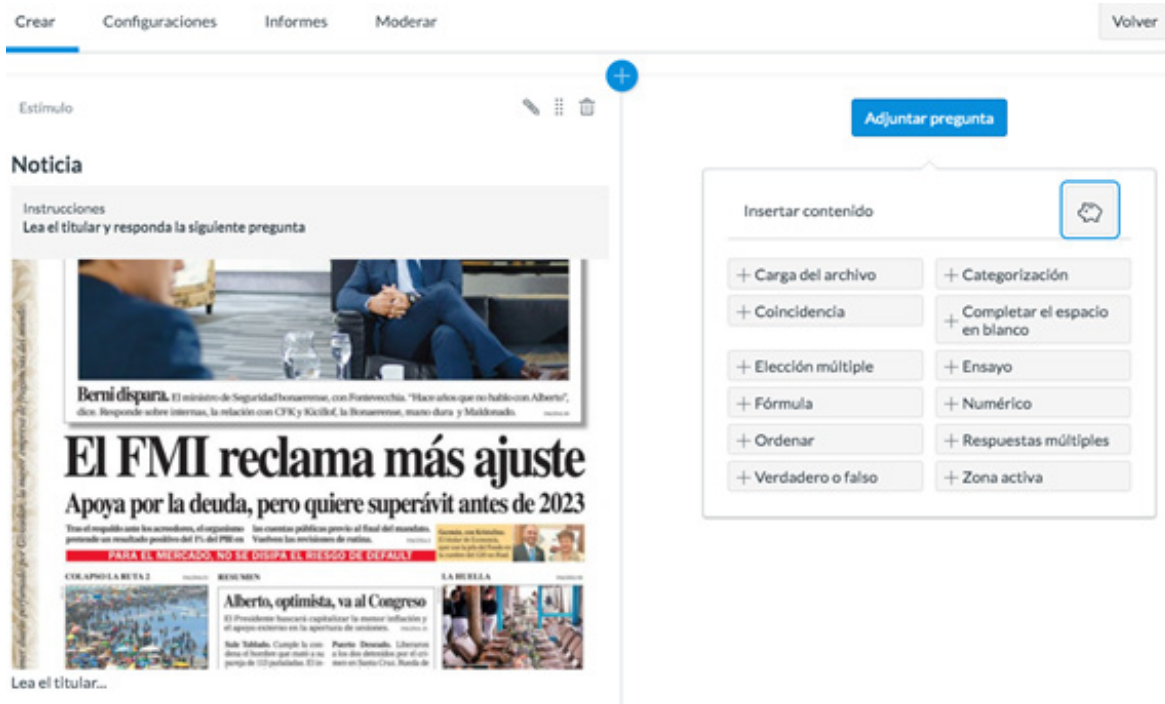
Crear Configuraciones Informes Moderar

Volver

Estímulo

Noticia

Instrucciones
Lea el titular y responda la siguiente pregunta

Berni dispara. El ministro de Seguridad bonaerense, con Fontevecchia. "Hace años que no hablo con Alberto", dice. Responde sobre internas, la relación con CFK y Kicillof, la Bonaerense, mano dura y Maldonado.

El FMI reclama más ajuste

Apoya por la deuda, pero quiere superávit antes de 2023

Tras el respaldo ante los acreedores, el organismo pretende un resultado positivo del 1% del PBI en las cuentas públicas previo al final del mandato. Vuelven las revisiones de rutina.

PARA EL MERCADO, NO SE DISIPA EL RIESGO DE DEFAULT

COLAPSO LA RUTA 2

RESUMEN

LA HUELLA

Alberto, optimista, va al Congreso

El Presidente buscará capitalizar la menor inflación y el apoyo exterior en la apertura de sesiones.

Lea el titular...

Adjuntar pregunta

Insertar contenido

+ Carga del archivo
+ Categorización
+ Coincidencia
+ Completar el espacio en blanco
+ Elección múltiple
+ Ensayo
+ Fórmula
+ Numérico
+ Ordenar
+ Respuestas múltiples
+ Verdadero o falso
+ Zona activa